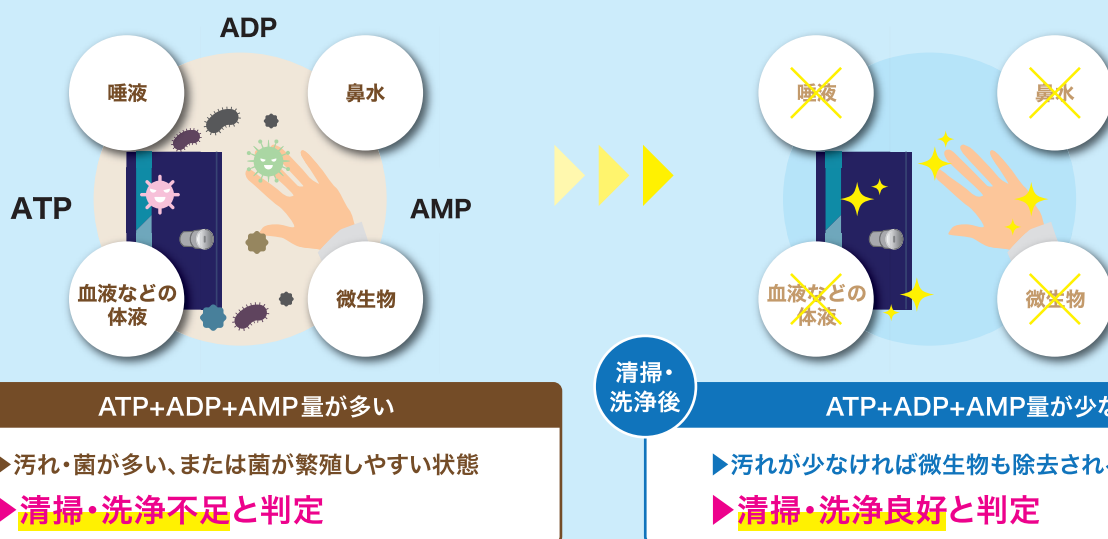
ADP

唾液

鼻水

ATP

AMP

血液などの体液

微生物

唾液

鼻水

血液などの体液

微生物

清掃・洗浄後

ATP+ADP+AMP量が多い

▶汚れ・菌が多い、または菌が繁殖しやすい状態

▶清掃・洗浄不足と判定

ATP+ADP+AMP量が少な

▶汚れが少なければ微生物も除去され

▶清掃・洗浄良好と判定